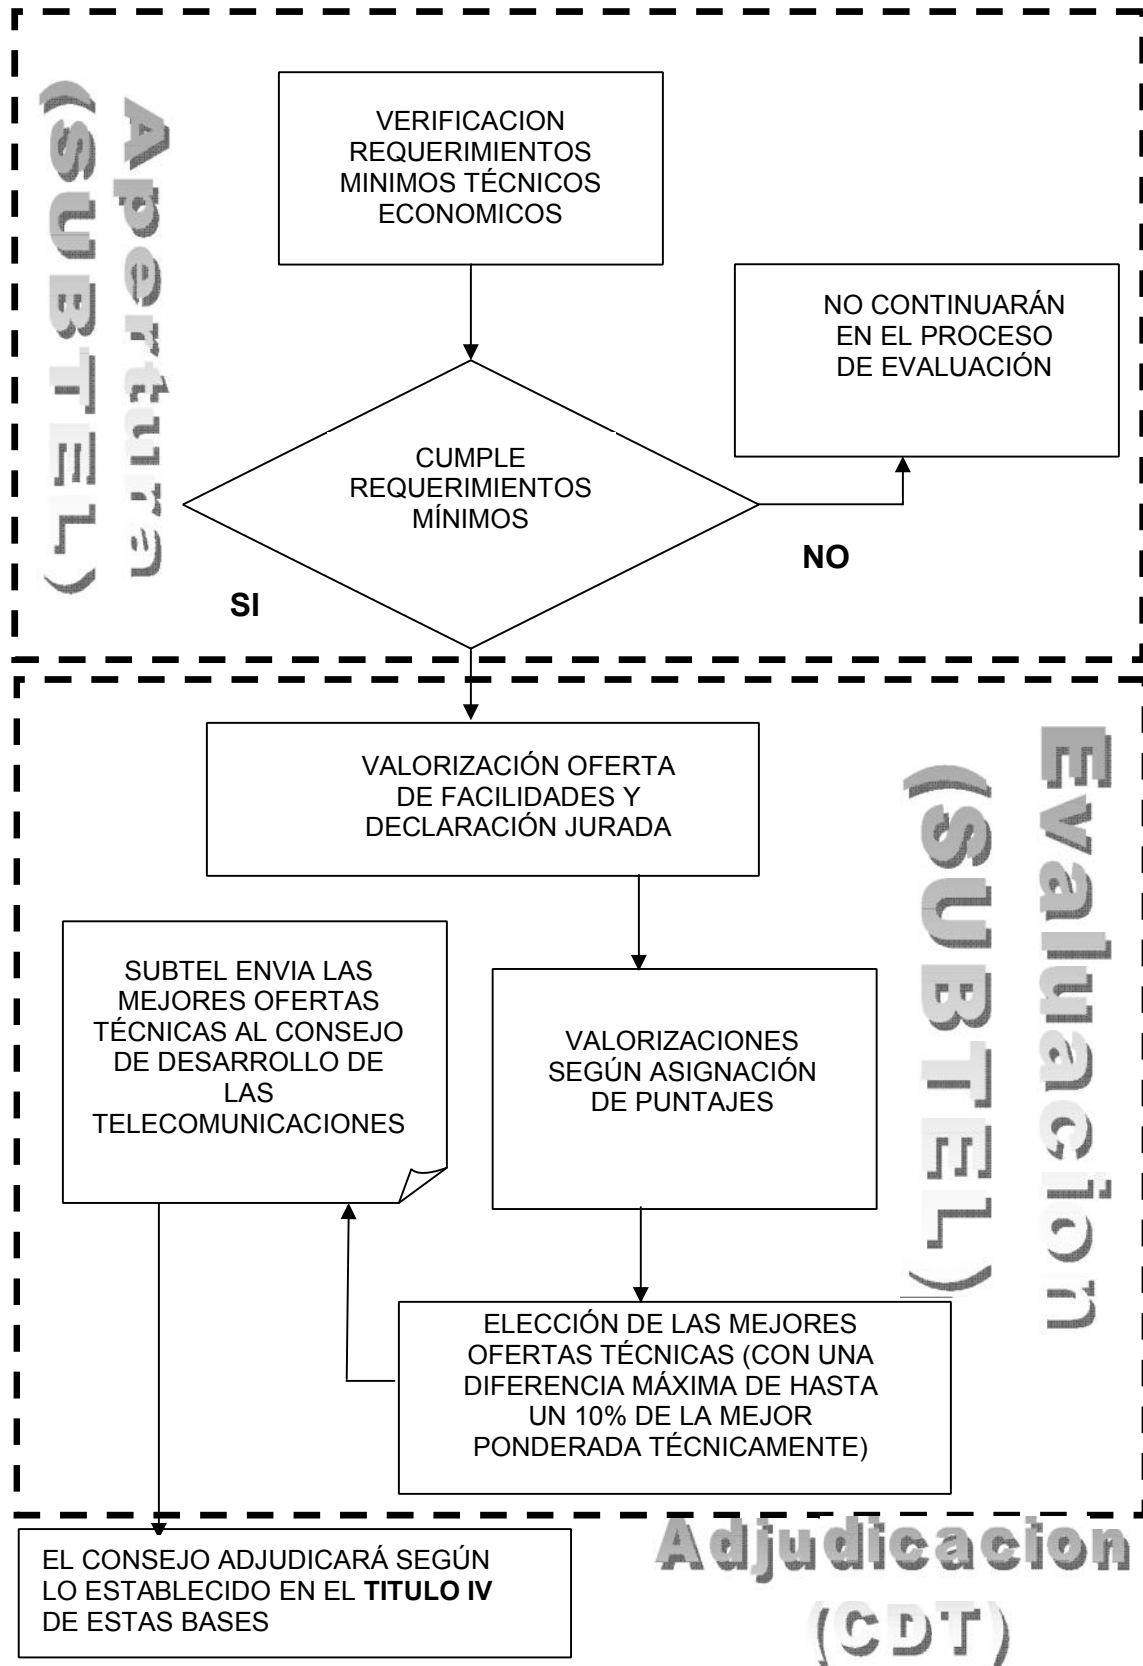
Apertura
(SUBTEL)

VERIFICACION REQUERIMIENTOS MINIMOS TÉCNICOS ECONOMICOS

NO CONTINUARÁN EN EL PROCESO DE EVALUACIÓN

CUMPLE REQUERIMIENTOS MÍNIMOS

NO

SI

VALORIZACIÓN OFERTA DE FACILIDADES Y DECLARACIÓN JURADA

Evaluacion
(SUBTEL)

SUBTEL ENVIA LAS MEJORES OFERTAS TÉCNICAS AL CONSEJO DE DESARROLLO DE LAS TELECOMUNICACIONES

VALORIZACIONES SEGÚN ASIGNACIÓN DE PUNTAJES

ELECCIÓN DE LAS MEJORES OFERTAS TÉCNICAS (CON UNA DIFERENCIA MÁXIMA DE HASTA UN 10% DE LA MEJOR PONDERADA TÉCNICAMENTE)

EL CONSEJO ADJUDICARÁ SEGÚN LO ESTABLECIDO EN EL **TITULO IV** DE ESTAS BASES

Adjudicacion
(CDT)